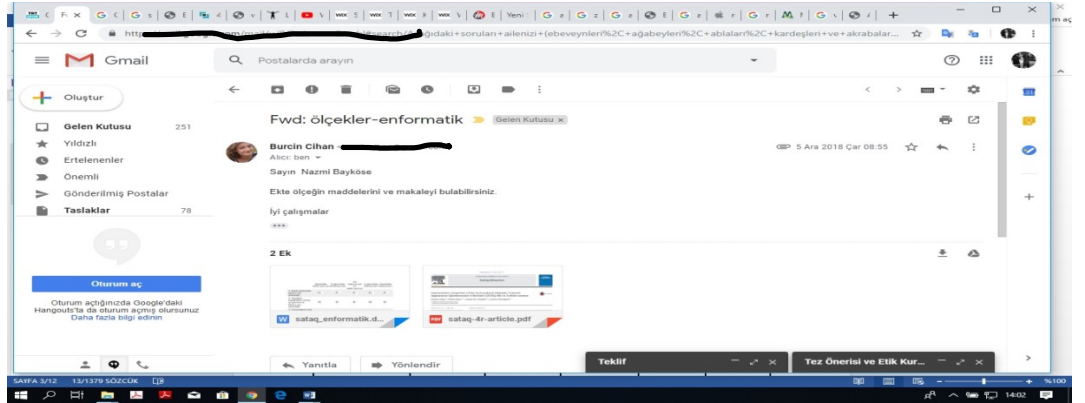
F ×
Yeni
m aç
http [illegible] ağıdaki+soruları+ailenizi+(ebeveynleri%2C+ağabeyleri%2C+ablaları%2C+kardeşleri+ve+akrabalar...
Gmail
Postalarda arayın
Oluştur
Gelen Kutusu 251
Yıldızlı
Ertelenenler
Önemli
Gönderilmiş Postalar
Taslaklar 78
Oturum aç
Oturum açtığınızda Google'daki Hangouts'ta da oturum açmış olursunuz Daha fazla bilgi edinin
Fwd: ölçekler-enformatik
Gelen Kutusu ×
Burcin Cihan
Alıcı: ben
5 Ara 2018 Çar 08:55
Sayın Nazmi Bayköse
Ekte ölçeğin maddelerini ve makaleyi bulabilirsiniz.
İyi çalışmalar
2 Ek
sataq_enformatik.d...
sataq-4r-article.pdf
Yanıtla
Yönlendir
Teklif
Tez Önerisi ve Etik Kur...
SAYFA 3/12 13/1379 SÖZCÜK
%100
14:02